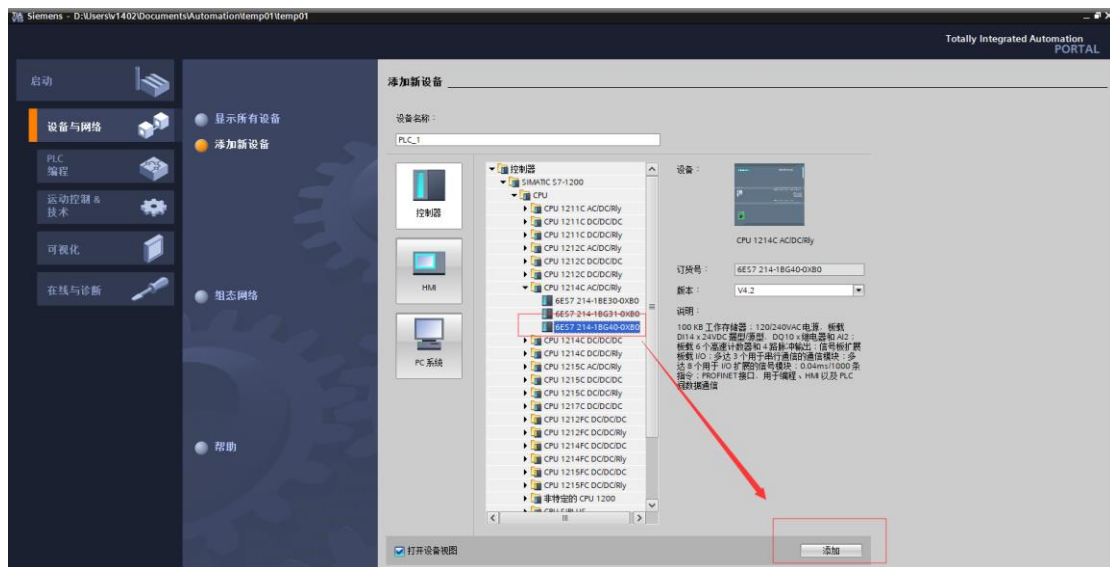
Siemens - D:\Users\w1402\Documents\Automation\temp01\temp01

Totally Integrated Automation
PORTAL

启动

设备与网络

PLC 编程

运动控制 & 技术

可视化

在线与诊断

显示所有设备

添加新设备

组态网络

帮助

添加新设备

设备名称：

PLC_1

控制器

HMI

PC 系统

控制器
SIMATIC S7-1200
CPU
CPU 1211C AC/DC/Rly
CPU 1211C DC/DC/DC
CPU 1211C DC/DC/Rly
CPU 1212C AC/DC/Rly
CPU 1212C DC/DC/DC
CPU 1212C DC/DC/Rly
CPU 1214C AC/DC/Rly
6ES7 214-1BE30-0XB0
6ES7 214-1BG31-0XB0
6ES7 214-1BG40-0XB0
CPU 1214C DC/DC/DC
CPU 1214C DC/DC/Rly
CPU 1215C AC/DC/Rly
CPU 1215C DC/DC/DC
CPU 1215C DC/DC/Rly
CPU 1217C DC/DC/DC
CPU 1212FC DC/DC/DC
CPU 1212FC DC/DC/Rly
CPU 1214FC DC/DC/DC
CPU 1214FC DC/DC/Rly
CPU 1215FC DC/DC/DC
CPU 1215FC DC/DC/Rly
非特定的 CPU 1200
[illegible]

设备：

CPU 1214C AC/DC/Rly

订货号：
6ES7 214-1BG40-0XB0

版本：
V4.2

说明：

100 KB 工作存储器；120/240VAC 电源，板载 DI14 x 24VDC 漏型/源型，DQ10 x 继电器和 AI2；板载 6 个高速计数器和 4 路脉冲输出；信号板扩展板载 I/O；多达 3 个用于串行通信的通信模块；多达 8 个用于 I/O 扩展的信号模块；0.04ms/1000 条指令；PROFINET 接口，用于编程、HMI 以及 PLC 间数据通信

打开设备视图

添加